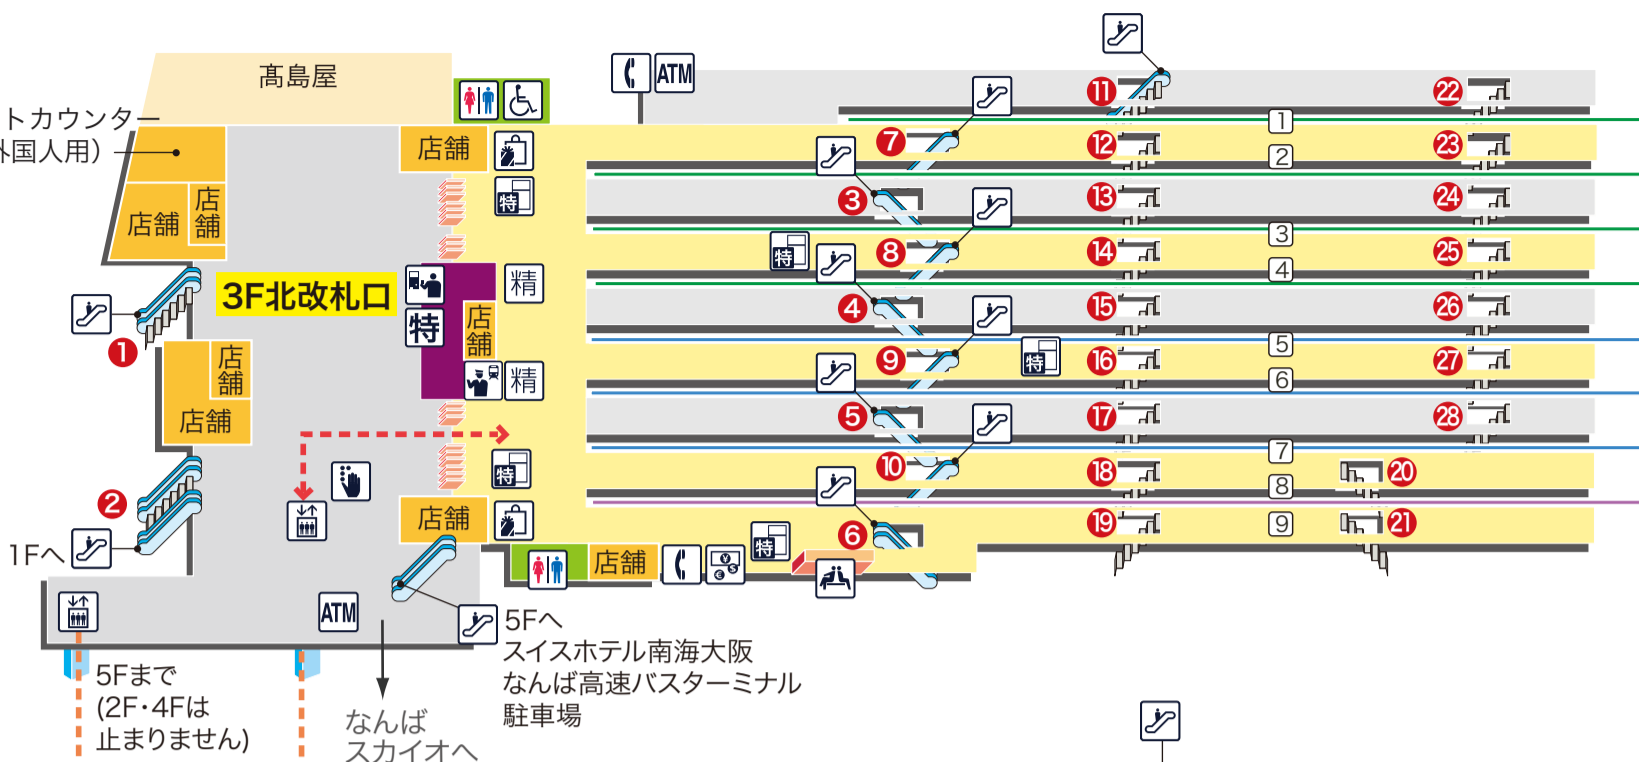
髙島屋

トカウンター
外国人用）

店舗
店舗
店舗
店舗
店舗
店舗
店舗
店舗
店舗

3F北改札口

特
精
精
特
特
特
特
特

ATM
ATM

1
2
3
4
5
6
7
8
9
10
11
12
13
14
15
16
17
18
19
20
21
22
23
24
25
26
27
28

1
2
3
4
5
6
7
8
9

1Fへ

5Fまで
(2F・4Fは
止まりません)

なんば
スカイオへ

5Fへ
スイスホテル南海大阪
なんば高速バスターミナル
駐車場